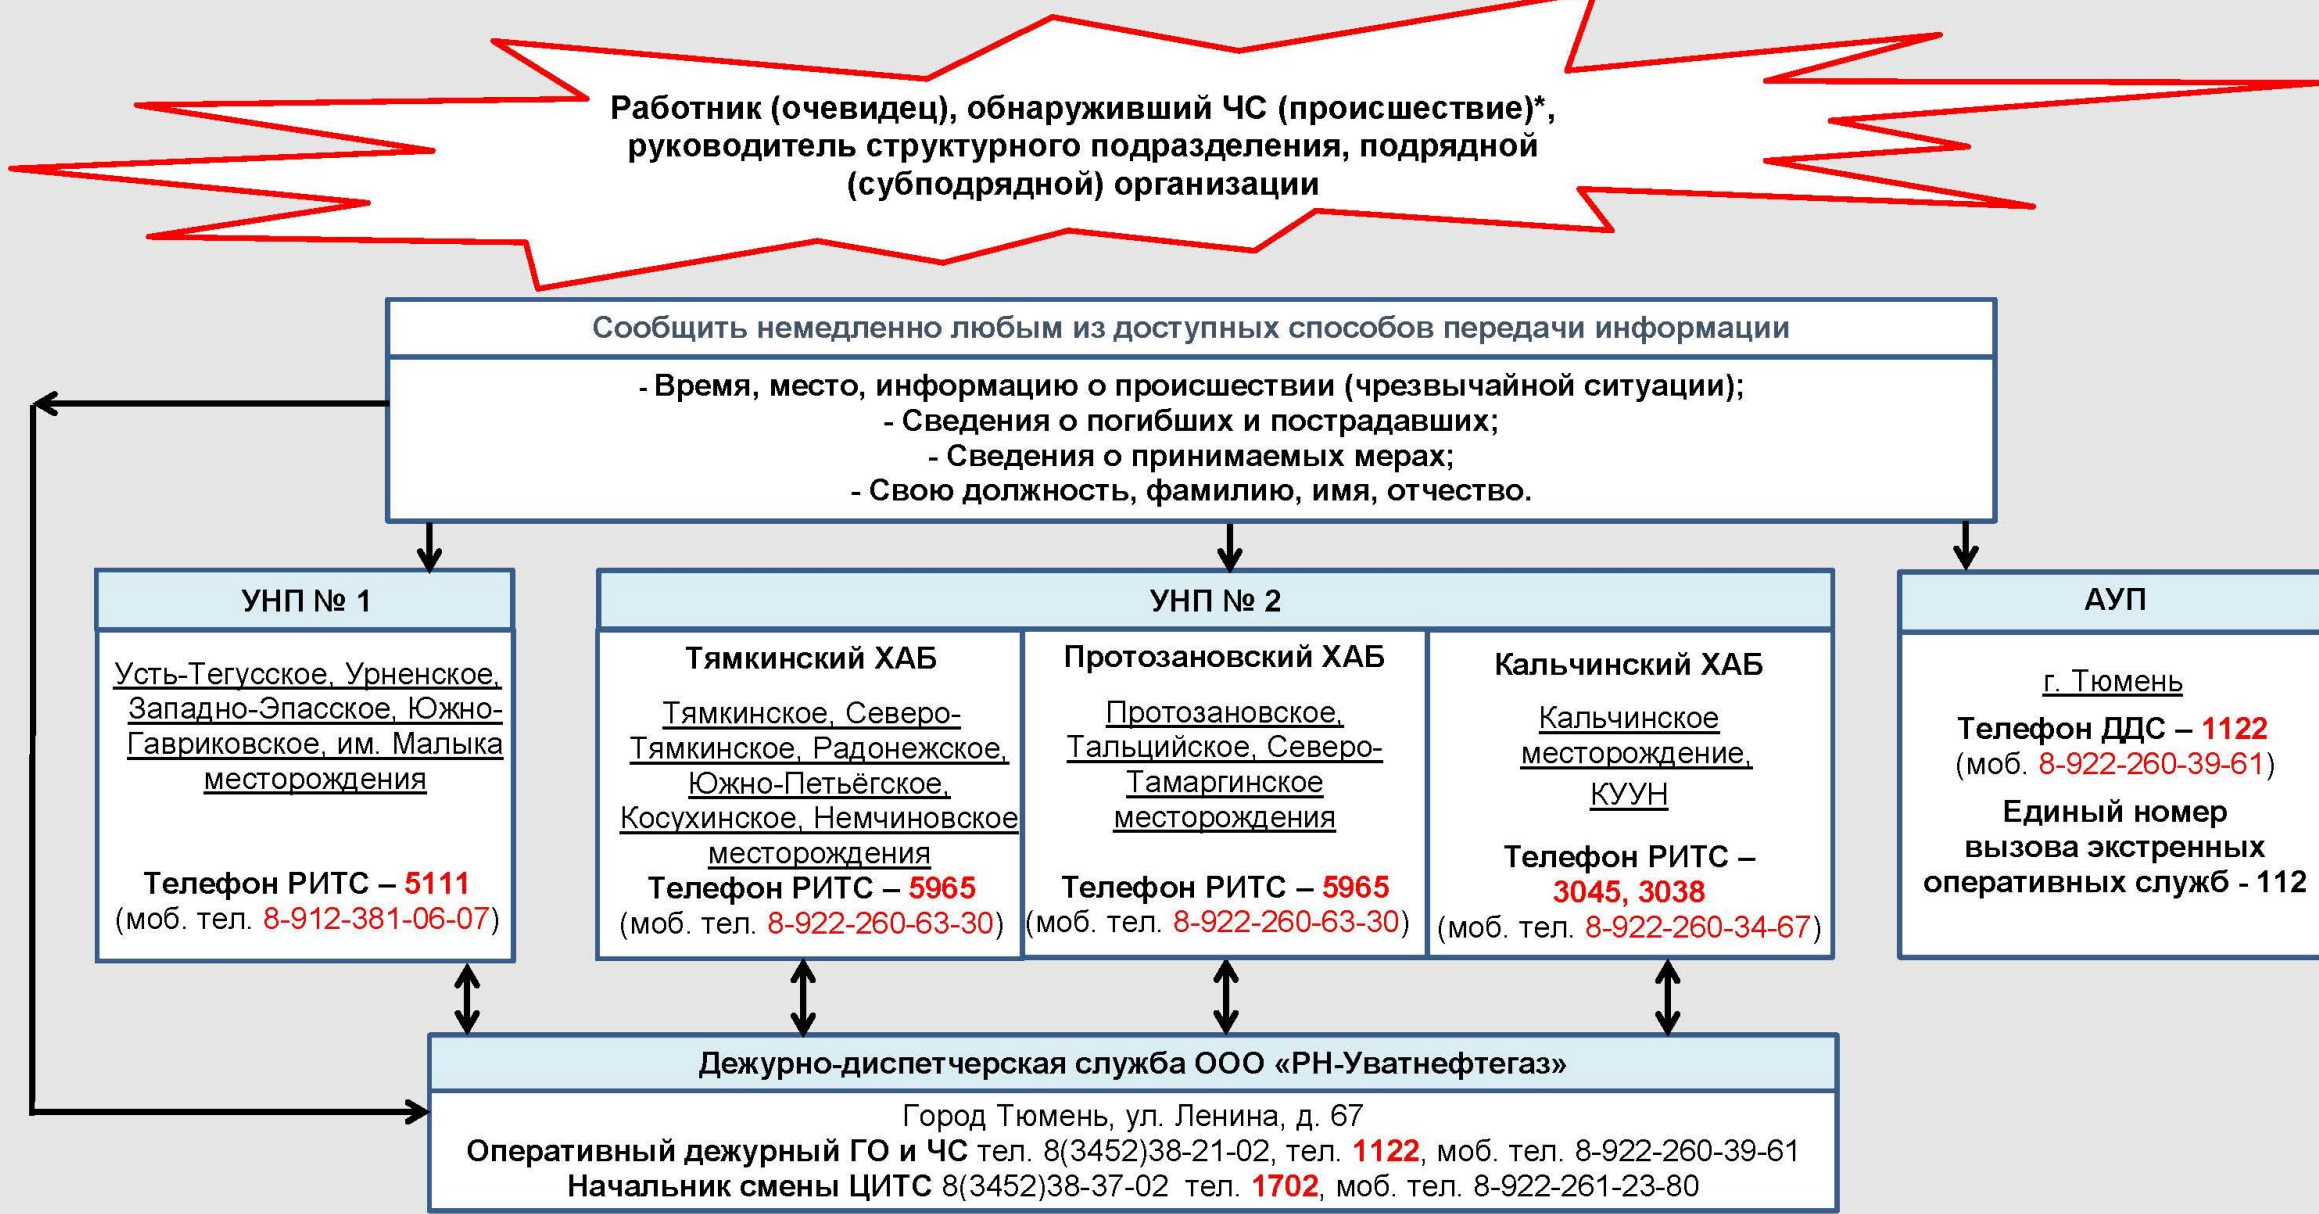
Работник (очевидец), обнаруживший ЧС (происшествие)*, руководитель структурного подразделения, подрядной (субподрядной) организации

Сообщить немедленно любым из доступных способов передачи информации

- Время, место, информацию о происшествии (чрезвычайной ситуации);
- Сведения о погибших и пострадавших;
- Сведения о принимаемых мерах;
- Свою должность, фамилию, имя, отчество.

УНП № 1

Усть-Тегусское, Урненское, Западно-Эпасское, Южно-Гавриковское, им. Малыка месторождения

Телефон РИТС – 5111
(моб. тел. 8-912-381-06-07)

УНП № 2

Тямкинский ХАБ

Тямкинское, Северо-Тямкинское, Радонежское, Южно-Петьёгское, Косухинское, Немчиновское месторождения

Телефон РИТС – 5965
(моб. тел. 8-922-260-63-30)

Протозановский ХАБ

Протозановское, Тальцийское, Северо-Тамаргинское месторождения

Телефон РИТС – 5965
(моб. тел. 8-922-260-63-30)

Кальчинский ХАБ

Кальчинское месторождение, КУУН

Телефон РИТС – 3045, 3038
(моб. тел. 8-922-260-34-67)

АУП

г. Тюмень

Телефон ДДС – 1122
(моб. 8-922-260-39-61)

Единый номер вызова экстренных оперативных служб - 112

Дежурно-диспетчерская служба ООО «РН-Уватнефтегаз»

Город Тюмень, ул. Ленина, д. 67
Оперативный дежурный ГО и ЧС тел. 8(3452)38-21-02, тел. 1122, моб. тел. 8-922-260-39-61
Начальник смены ЦИТС 8(3452)38-37-02 тел. 1702, моб. тел. 8-922-261-23-80